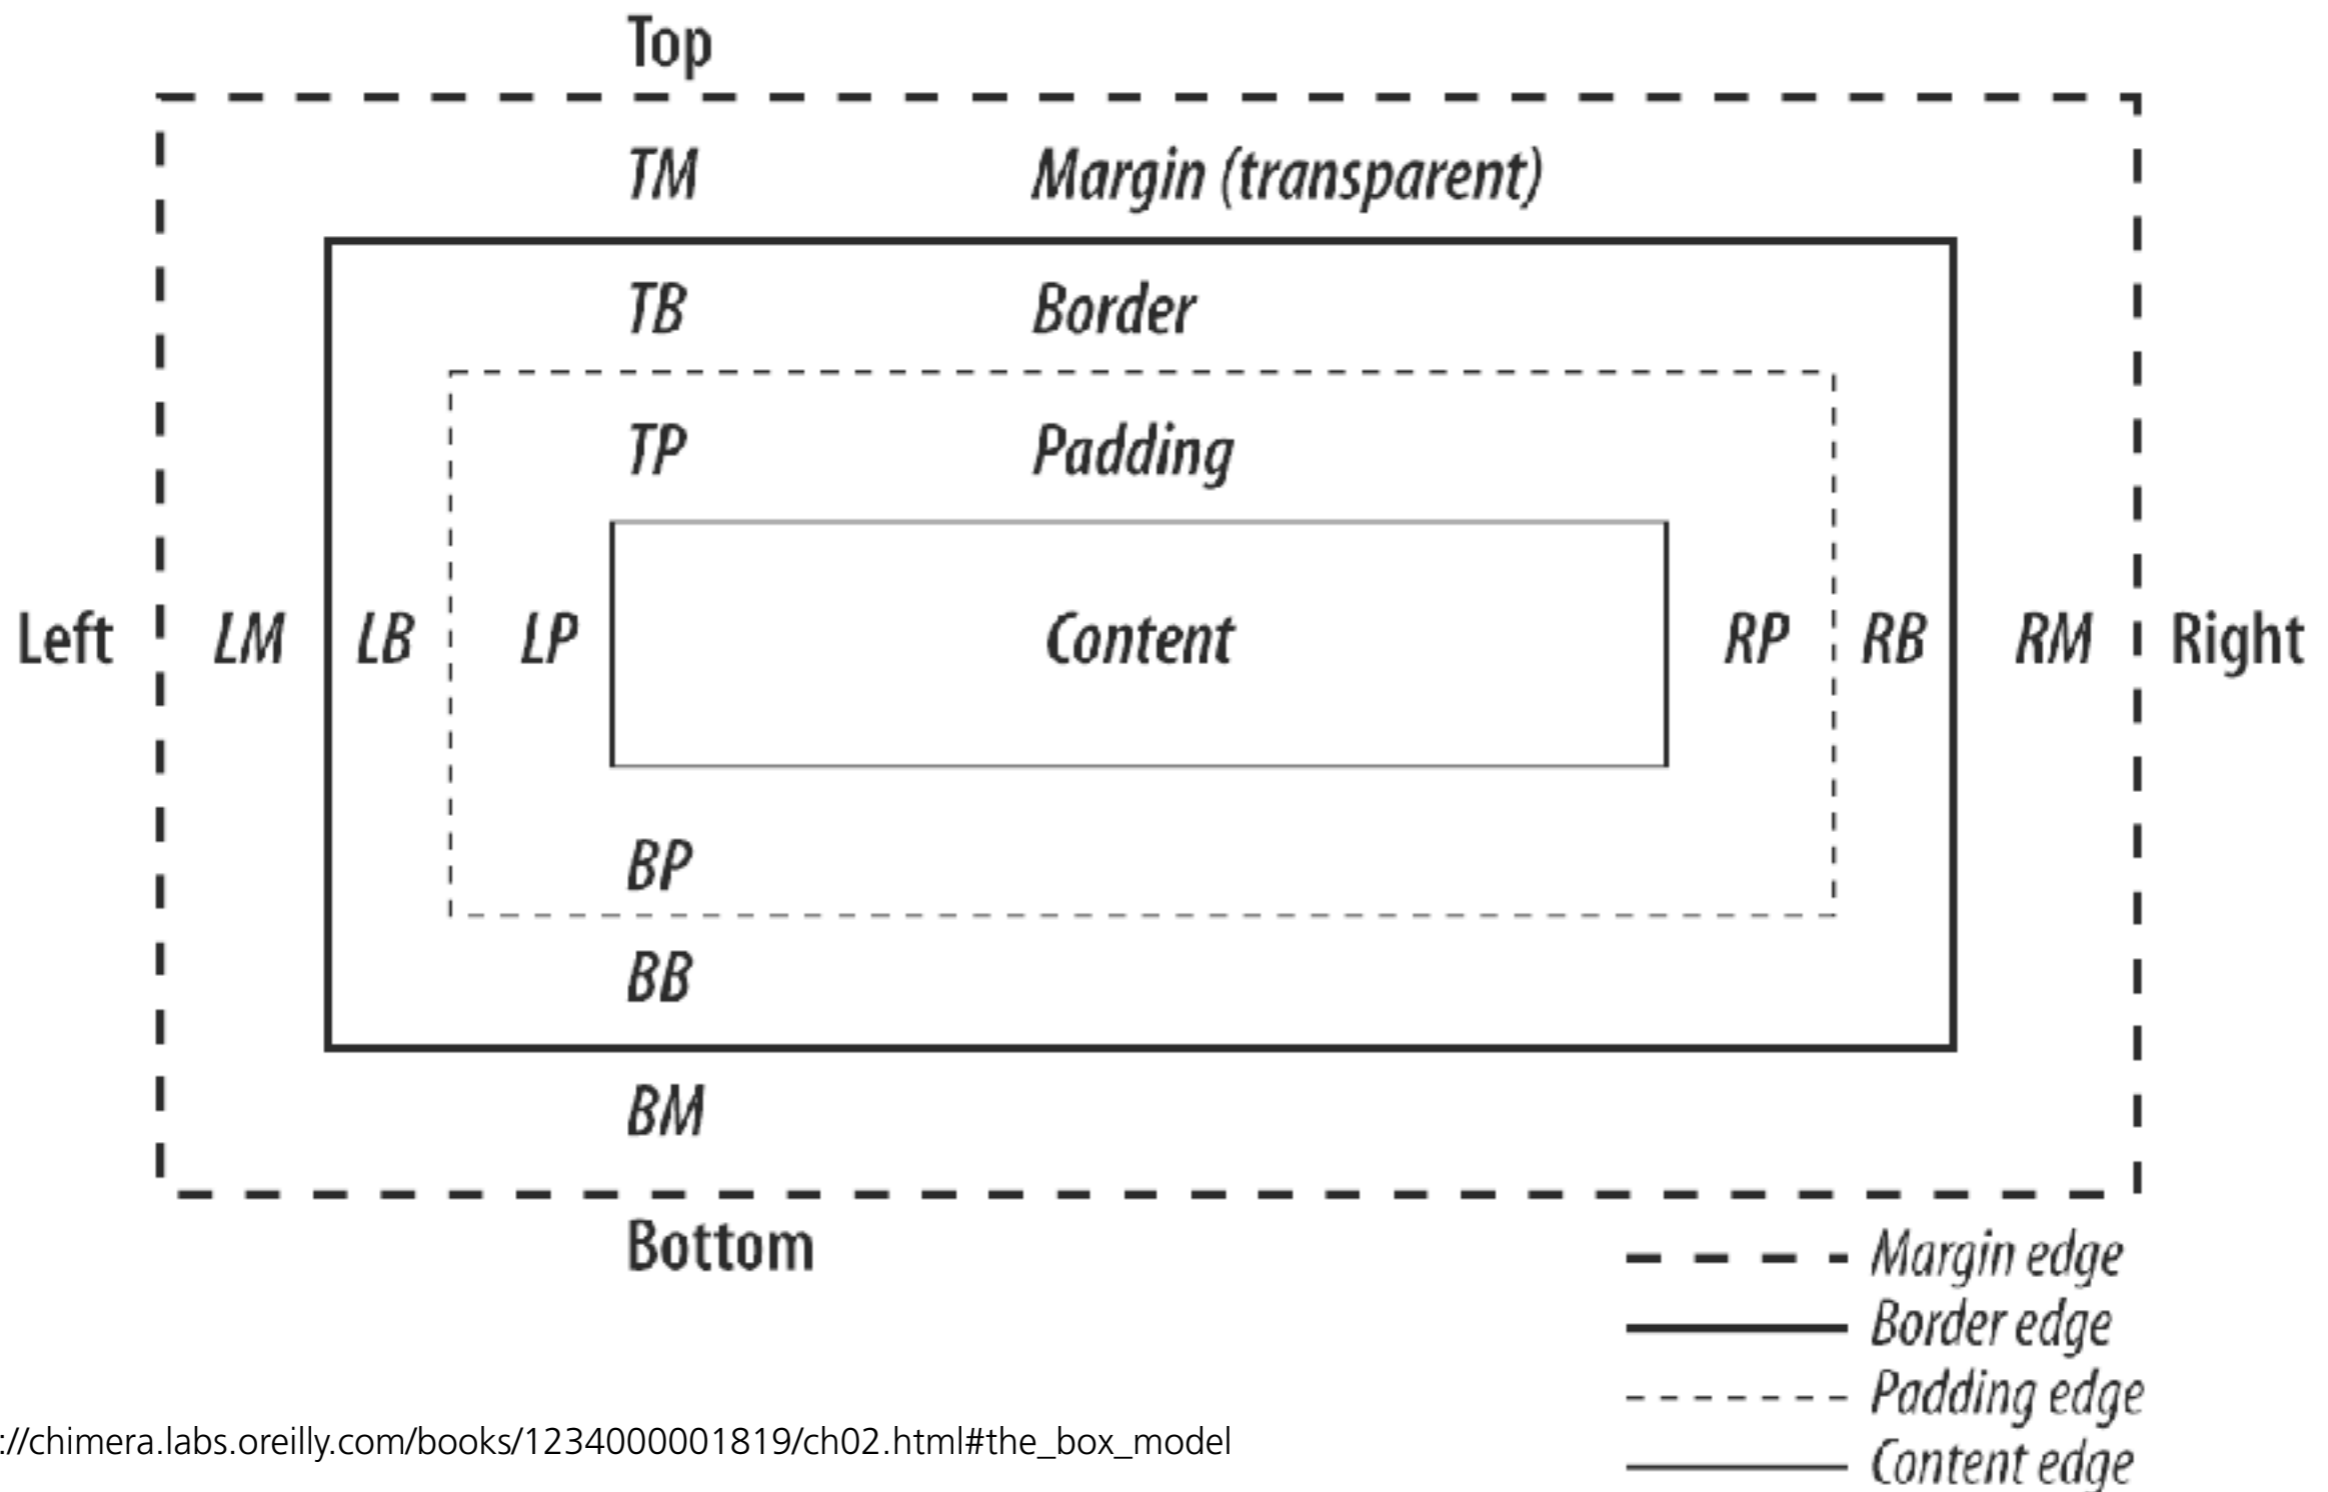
Top

TM Margin (transparent)

TB Border

TP Padding

Left LM LB LP Content RP RB RM Right

BP

BB

BM

Bottom

Margin edge
Border edge
Padding edge
Content edge

://chimera.labs.oreilly.com/books/1234000001819/ch02.html#the_box_model